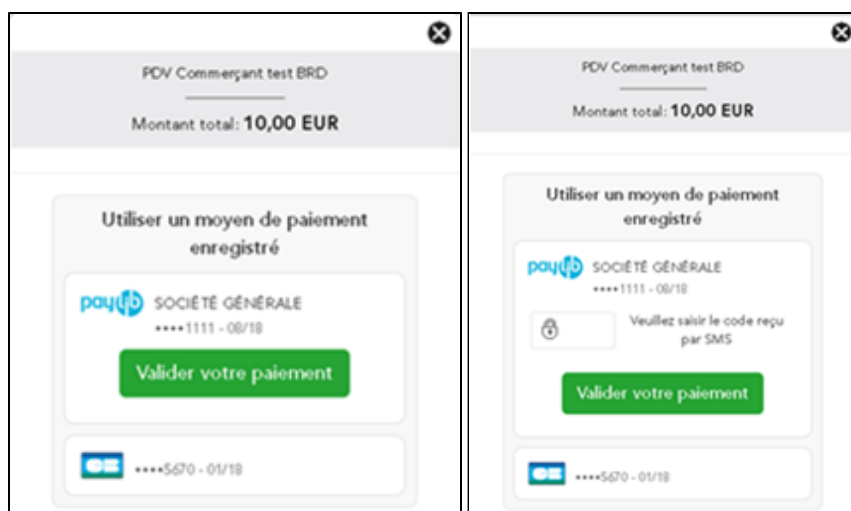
PDV Commerçant test BRD

Montant total: 10,00 EUR

Utiliser un moyen de paiement enregistré

paylib SOCIÉTÉ GÉNÉRALE
••••1111 - 08/18

Valider votre paiement

CB ••••5670 - 01/18

PDV Commerçant test BRD

Montant total: 10,00 EUR

Utiliser un moyen de paiement enregistré

paylib SOCIÉTÉ GÉNÉRALE
••••1111 - 08/18

Veuillez saisir le code reçu par SMS

Valider votre paiement

CB ••••5670 - 01/18